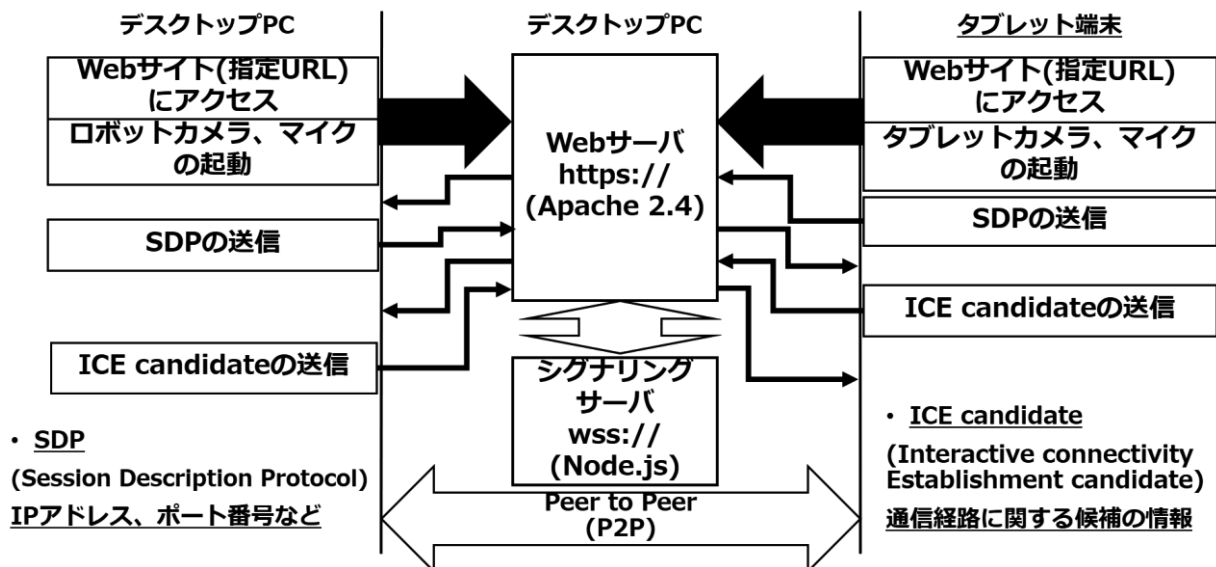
デスクトップPC

Webサイト(指定URL)にアクセス

ロボットカメラ、マイクの起動

SDPの送信

ICE candidateの送信

・ SDP

(Session Description Protocol)

IPアドレス、ポート番号など

デスクトップPC

Webサーバ
https://
(Apache 2.4)

シグナリングサーバ
wss://
(Node.js)

Peer to Peer
(P2P)

タブレット端末

Webサイト(指定URL)にアクセス

タブレットカメラ、マイクの起動

SDPの送信

ICE candidateの送信

・ ICE candidate

(Interactive connectivity Establishment candidate)

通信経路に関する候補の情報